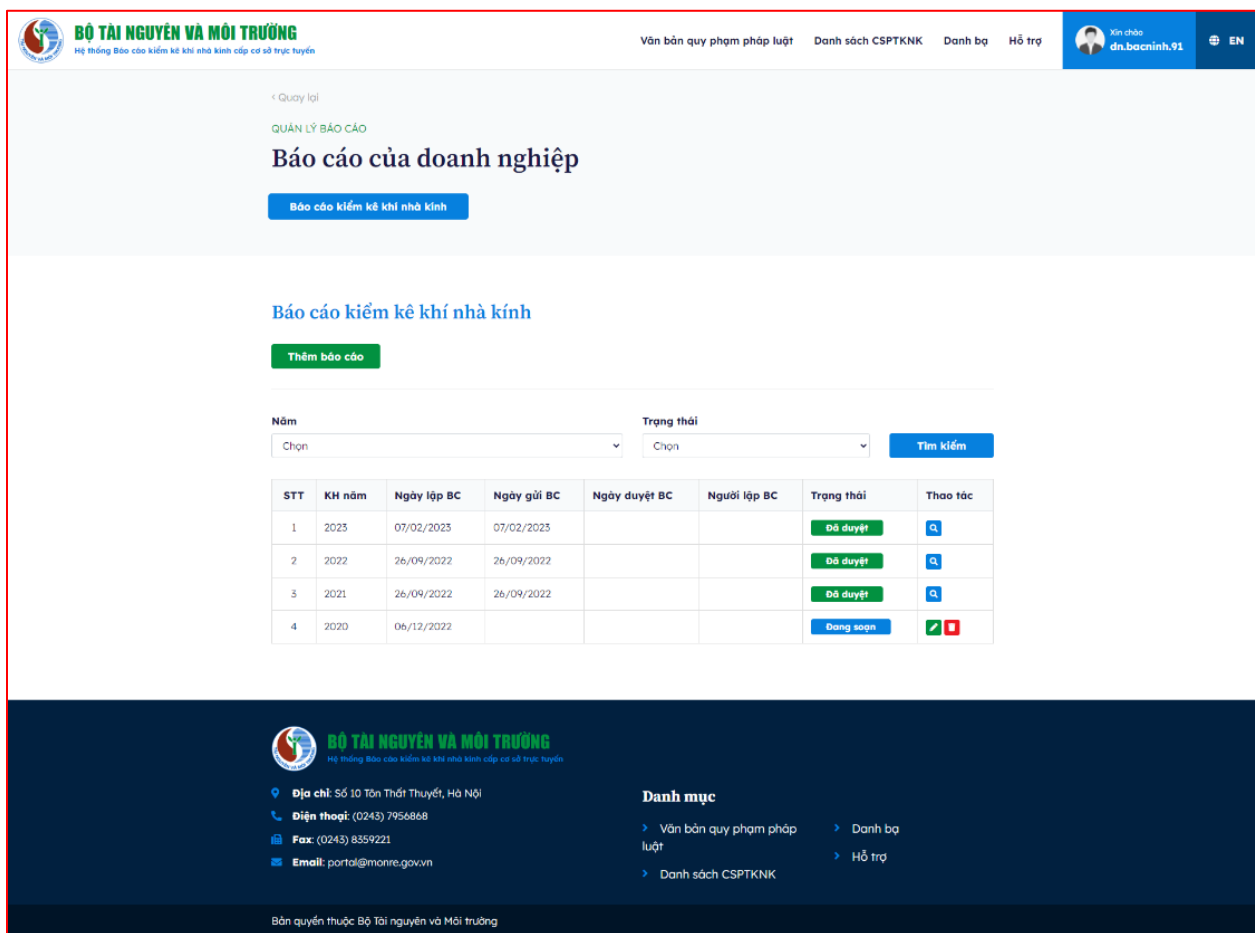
BỘ TÀI NGUYÊN VÀ MÔI TRƯỜNG
Hệ thống Báo cáo kiểm kê khí nhà kính cấp cơ sở trực tuyến

Văn bản quy phạm pháp luật | Danh sách CSPTKNK | Danh bạ | Hỗ trợ | Xin chào dn.bacninh.91 | EN

‹ Quay lại

QUẢN LÝ BÁO CÁO

Báo cáo của doanh nghiệp

Báo cáo kiểm kê khí nhà kính

Báo cáo kiểm kê khí nhà kính

Thêm báo cáo

Năm
Chọn

Trạng thái
Chọn

Tìm kiếm

| STT | KH năm | Ngày lập BC | Ngày gửi BC | Ngày duyệt BC | Người lập BC | Trạng thái | Thao tác |
|---|---|---|---|---|---|---|---|
| 1 | 2023 | 07/02/2023 | 07/02/2023 | | | Đã duyệt | |
| 2 | 2022 | 26/09/2022 | 26/09/2022 | | | Đã duyệt | |
| 3 | 2021 | 26/09/2022 | 26/09/2022 | | | Đã duyệt | |
| 4 | 2020 | 06/12/2022 | | | | Đang soạn | |

BỘ TÀI NGUYÊN VÀ MÔI TRƯỜNG
Hệ thống Báo cáo kiểm kê khí nhà kính cấp cơ sở trực tuyến

Địa chỉ: Số 10 Tôn Thất Thuyết, Hà Nội
Điện thoại: (0243) 7956868
Fax: (0243) 8359221
Email: portal@monre.gov.vn

Danh mục
› Văn bản quy phạm pháp luật
› Danh sách CSPTKNK
› Danh bạ
› Hỗ trợ

Bản quyền thuộc Bộ Tài nguyên và Môi trường